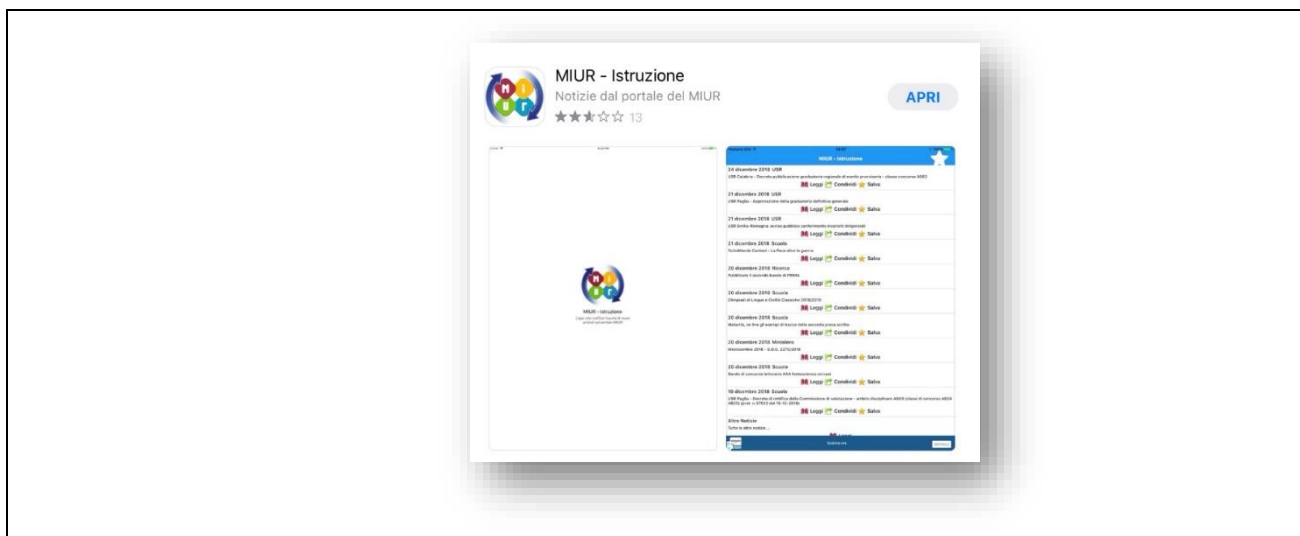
MIUR - Istruzione
Notizie dal portale del MIUR
13

APRI

MIUR - Istruzione

MIUR - Istruzione

24 dicembre 2018 USR
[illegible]
Leggi Condividi Salva

21 dicembre 2018 USR
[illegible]
Leggi Condividi Salva

21 dicembre 2018 USR
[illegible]
Leggi Condividi Salva

21 dicembre 2018 Scuola
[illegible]
Leggi Condividi Salva

20 dicembre 2018 Ricerca
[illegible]
Leggi Condividi Salva

20 dicembre 2018 Scuola
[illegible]
Leggi Condividi Salva

20 dicembre 2018 Scuola
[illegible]
Leggi Condividi Salva

20 dicembre 2018 Ministero
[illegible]
Leggi Condividi Salva

20 dicembre 2018 Scuola
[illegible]
Leggi Condividi Salva

19 dicembre 2018 Scuola
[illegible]
Leggi Condividi Salva

Altre Notizie
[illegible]